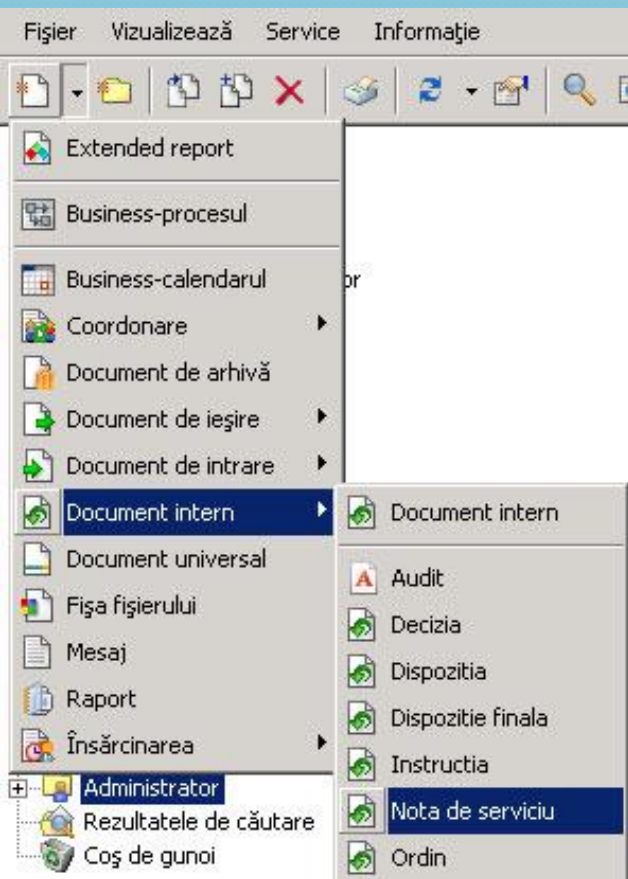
Fişier Vizualizează Service Informaţie

Extended report

Business-procesul

Business-calendarul

Coordonare

Document de arhivă

Document de ieşire

Document de intrare

Document intern

Document universal

Fişa fişierului

Mesaj

Raport

Însărcinarea

Document intern

Audit

Decizia

Dispozitia

Dispozitie finala

Instructia

Nota de serviciu

Ordin

or

Administrator

Rezultatele de căutare

Coş de gunoi